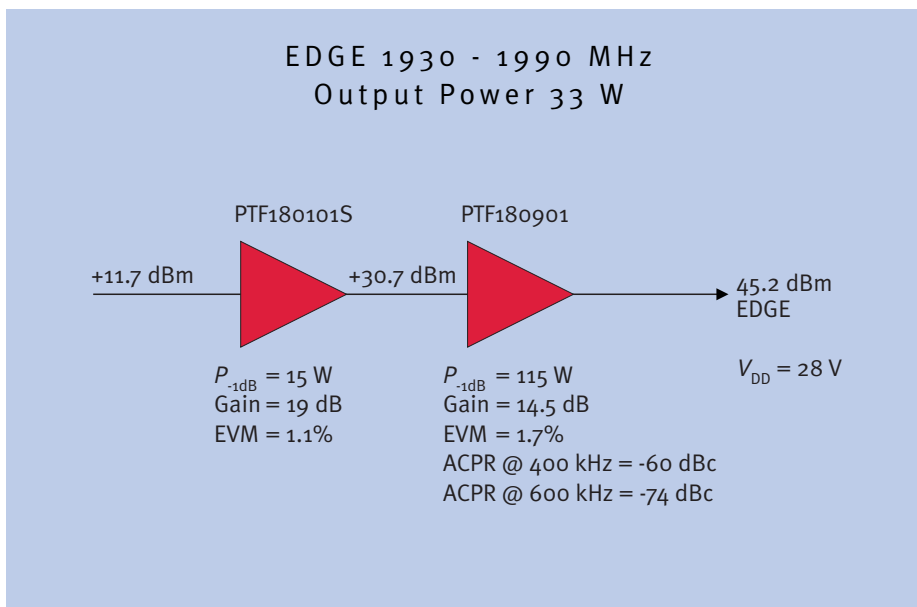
EDGE 1930 - 1990 MHz
Output Power 33 W

PTF180101S

PTF180901

+11.7 dBm

+30.7 dBm

45.2 dBm
EDGE

$P_{-1dB}$ = 15 W
Gain = 19 dB
EVM = 1.1%

$P_{-1dB}$ = 115 W
Gain = 14.5 dB
EVM = 1.7%
ACPR @ 400 kHz = -60 dBc
ACPR @ 600 kHz = -74 dBc

$V_{DD}$ = 28 V